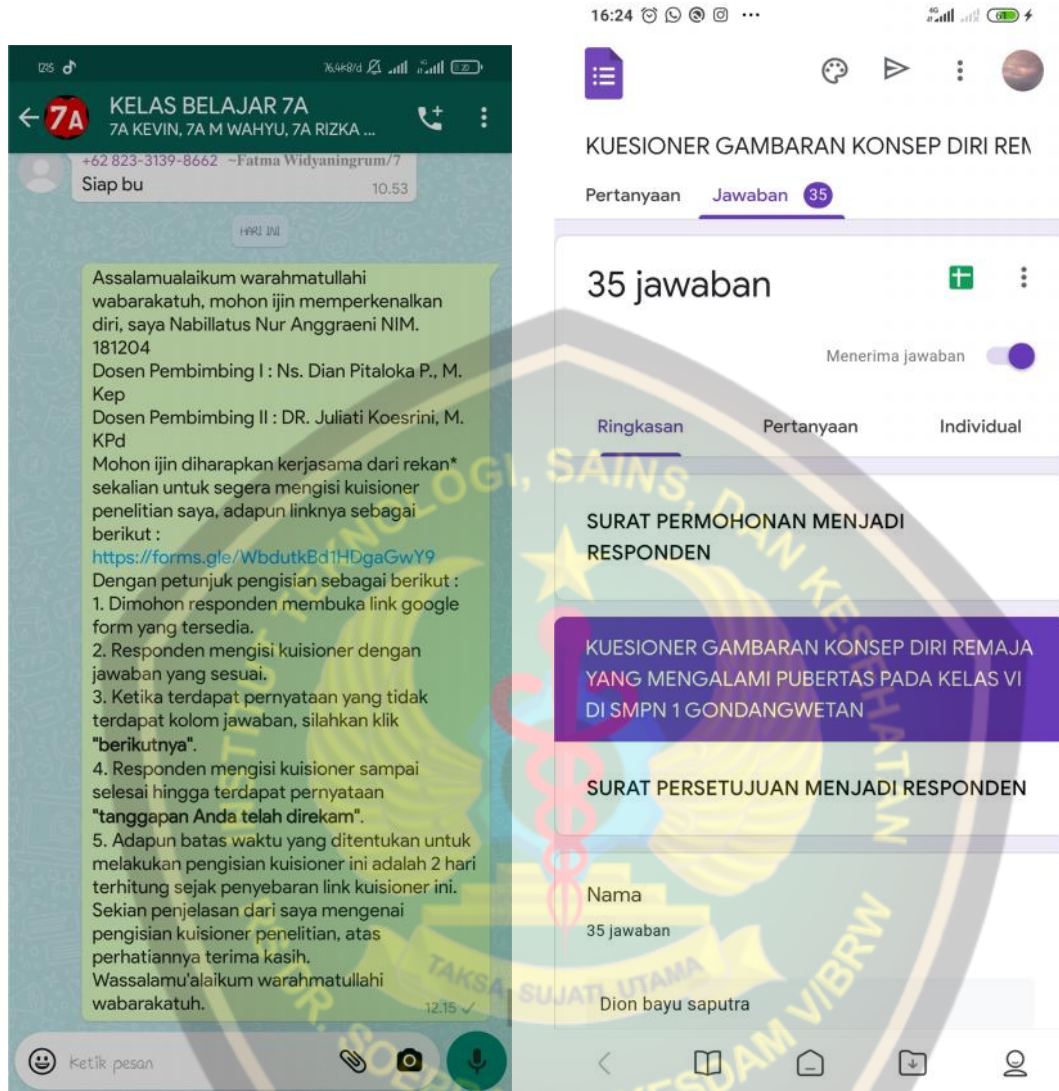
12:15
76,4K/d 20
KELAS BELAJAR 7A
7A KEVIN, 7A M WAHYU, 7A RIZKA ...
+62 823-3139-8662 ~Fatma Widyaningrum/7
Siap bu
10.53
HARI INI
Assalamualaikum warahmatullahi wabarakatuh, mohon ijin memperkenalkan diri, saya Nabillatus Nur Anggraeni NIM. 181204
Dosen Pembimbing I : Ns. Dian Pitaloka P., M. Kep
Dosen Pembimbing II : DR. Juliati Koesrini, M. KPd
Mohon ijin diharapkan kerjasama dari rekan* sekalian untuk segera mengisi kuisioner penelitian saya, adapun linknya sebagai berikut :
https://forms.gle/WbdutkBd1HDgaGwY9
Dengan petunjuk pengisian sebagai berikut :
1. Dimohon responden membuka link google form yang tersedia.
2. Responden mengisi kuisioner dengan jawaban yang sesuai.
3. Ketika terdapat pernyataan yang tidak terdapat kolom jawaban, silahkan klik "berikutnya".
4. Responden mengisi kuisioner sampai selesai hingga terdapat pernyataan "tanggapan Anda telah direkam".
5. Adapun batas waktu yang ditentukan untuk melakukan pengisian kuisioner ini adalah 2 hari terhitung sejak penyebaran link kuisioner ini.
Sekian penjelasan dari saya mengenai pengisian kuisioner penelitian, atas perhatiannya terima kasih.
Wassalamu'alaikum warahmatullahi wabarakatuh.
12.15
Ketik pesan

16:24
KUESIONER GAMBARAN KONSEP DIRI REM
Pertanyaan Jawaban 35
35 jawaban
Menerima jawaban
Ringkasan Pertanyaan Individual
SURAT PERMOHONAN MENJADI RESPONDEN
KUESIONER GAMBARAN KONSEP DIRI REMAJA YANG MENGALAMI PUBERTAS PADA KELAS VI DI SMPN 1 GONDANGWETAN
SURAT PERSETUJUAN MENJADI RESPONDEN
Nama
35 jawaban
Dion bayu saputra

TEKNOLOGI, SAINS, DAN KESEHATAN
TAKSA SUJATI UTAMA
RS. dr. SOEPRAOEN KESDAM V/BRW